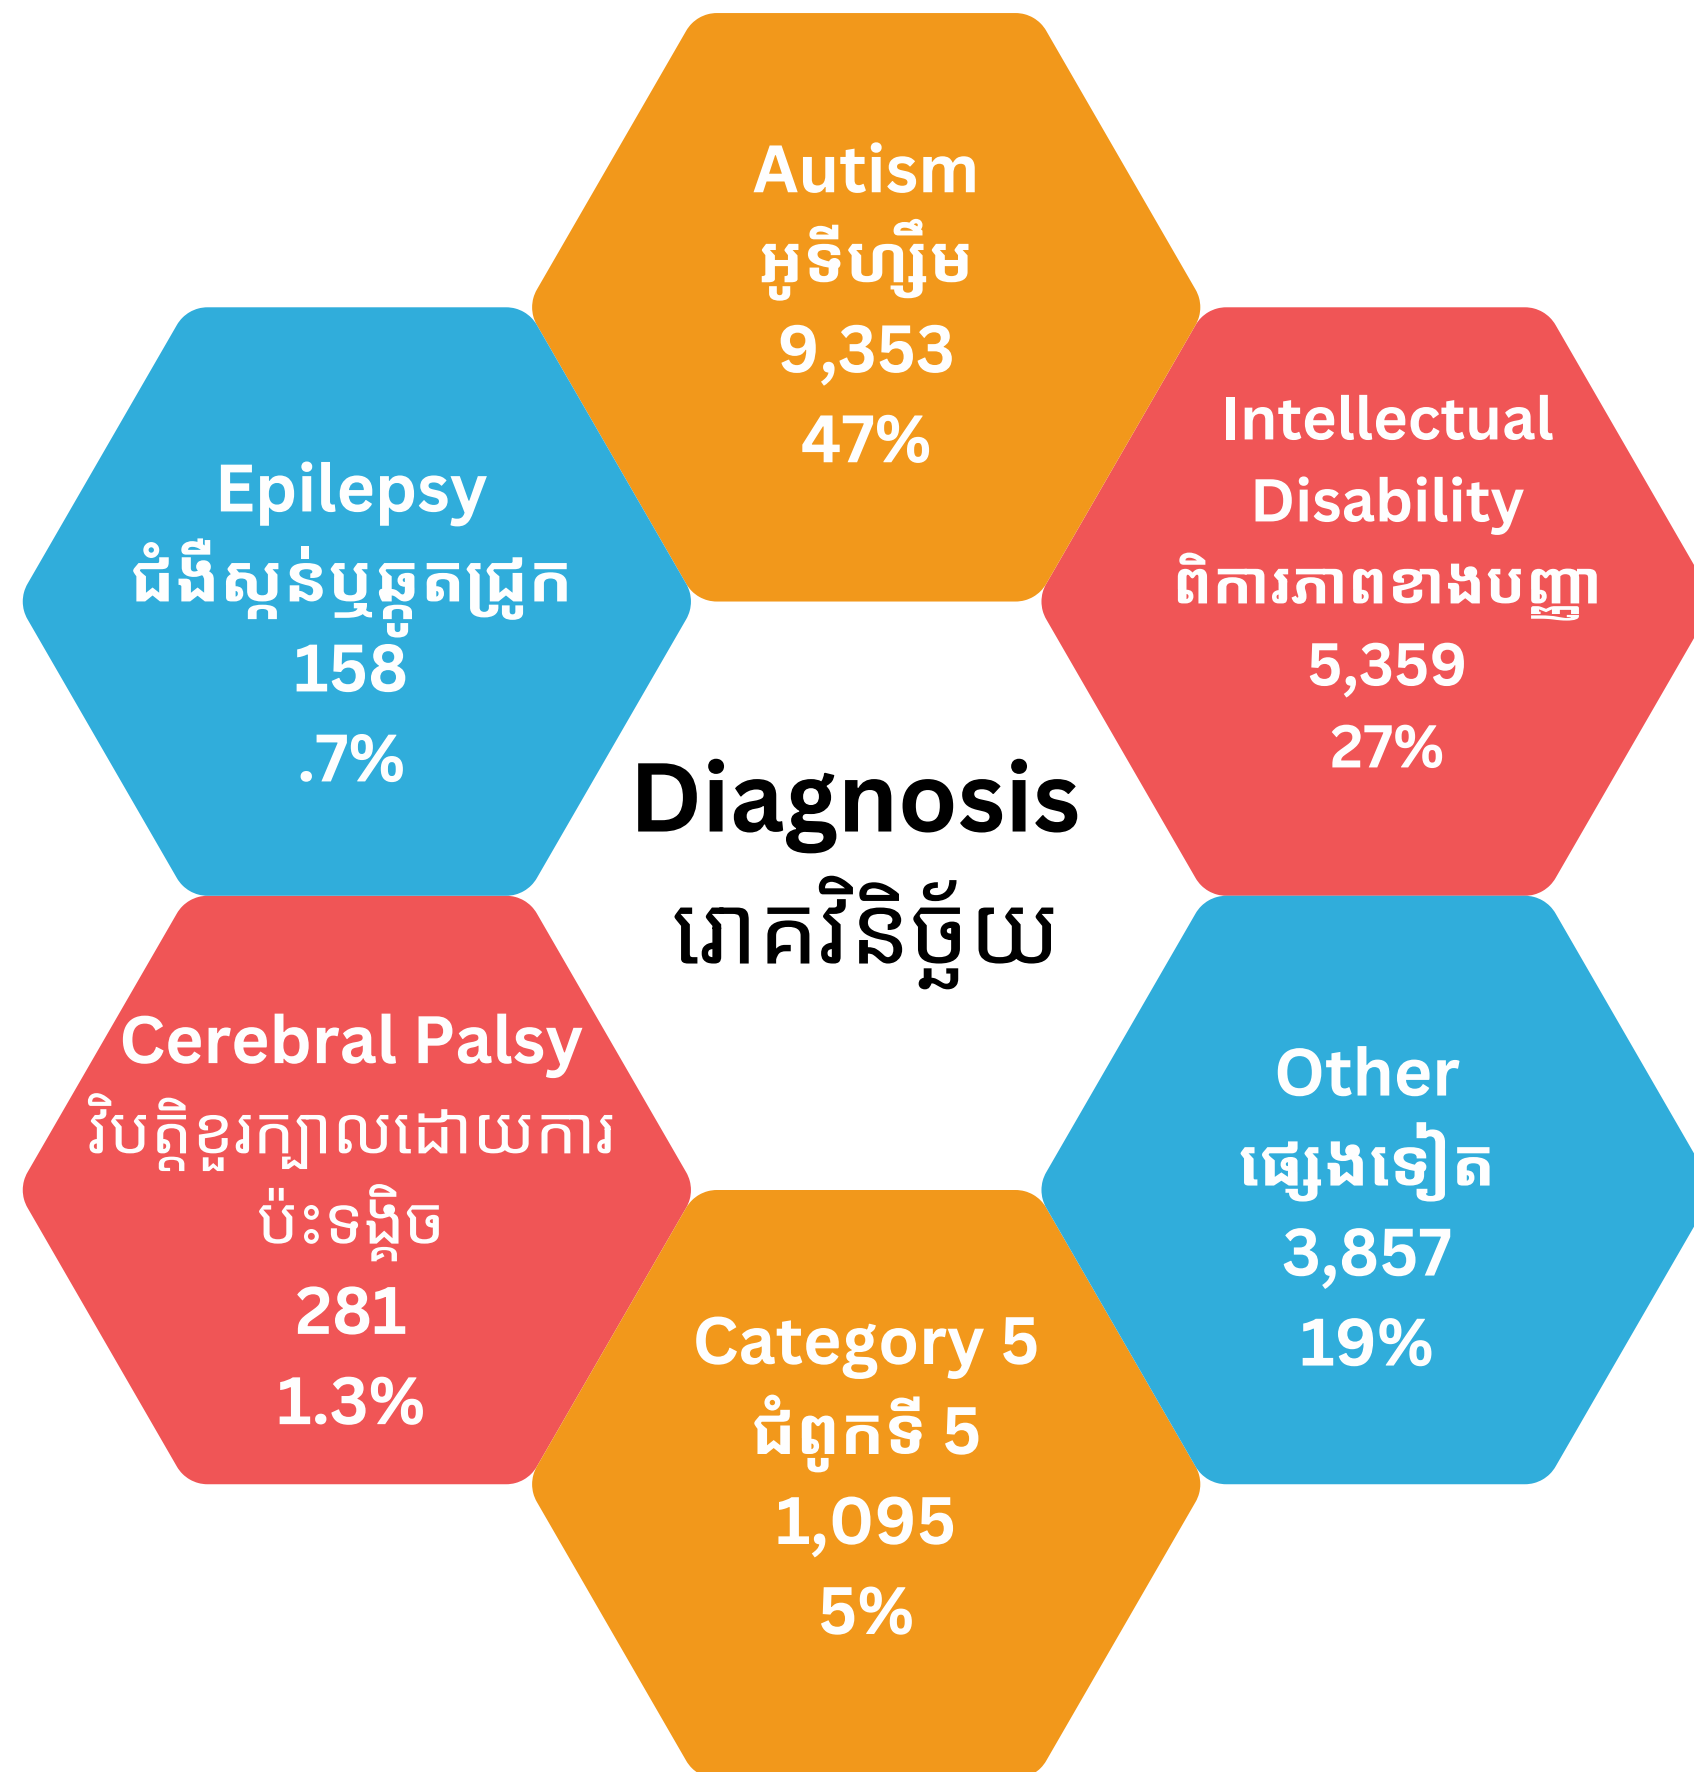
Autism
អូទីហ្សឹម
9,353
47%

Epilepsy
ជំងឺស្កន់ឬឆ្កួតជ្រូក
158
.7%

Intellectual Disability
ពិការភាពខាងបញ្ញា
5,359
27%

Diagnosis
រោគវិនិច្ឆ័យ

Cerebral Palsy
វិបត្តិខួរក្បាលដោយការប៉ះទង្គិច
281
1.3%

Other
ផ្សេងទៀត
3,857
19%

Category 5
ជំពូកទី 5
1,095
5%